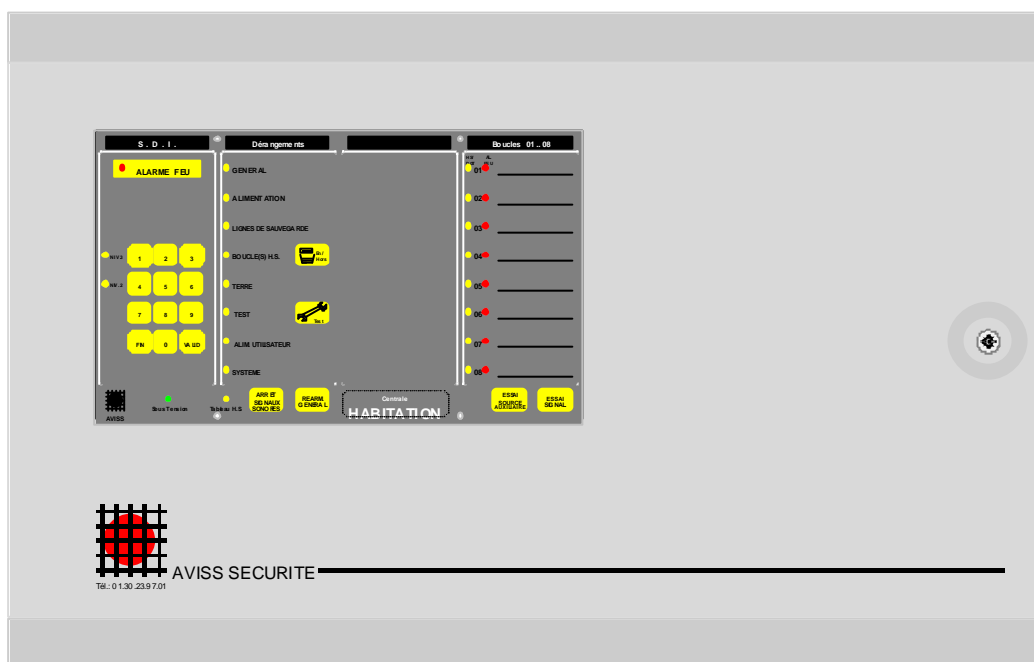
S . D . I .

Dérangements

Boucles 01 .. 08

ALARME FEU

GENERAL

ALIMENTATION

LIGNES DE SAUVEGARDE

BOUCLE(S) H.S.

TERRE

TEST

ALIM UTILISATEUR

SYSTEME

NIV.2

NIV.3

1 2 3
4 5 6
7 8 9
FIN 0 VALID

01
02
03
04
05
06
07
08

AVISS

Sous Tension

Tableau H.S

ARRET SIGNAUX SONORES

REARM GENERAL

Centrale
HABITATION

ESSAI SOURCE AUXILIAIRE

ESSAI SIGNAL

AVISS SECURITE

Tél.: 0 1.30 .23.9 7.01